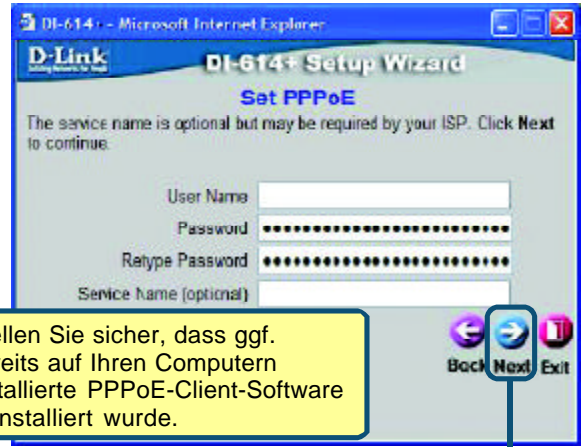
DI-614+ - Microsoft Internet Explorer

D-Link

DI-614+ Setup Wizard

Set PPPoE

The service name is optional but may be required by your ISP. Click Next to continue.

User Name

Password ••••••••••••••••••••••••••

Retype Password ••••••••••••••••••••••••••

Service Name (optional)

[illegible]ellen Sie sicher, dass ggf. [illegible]eits auf Ihren Computern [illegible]tallierte PPPoE-Client-Software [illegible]nstalliert wurde.

Back Next Exit